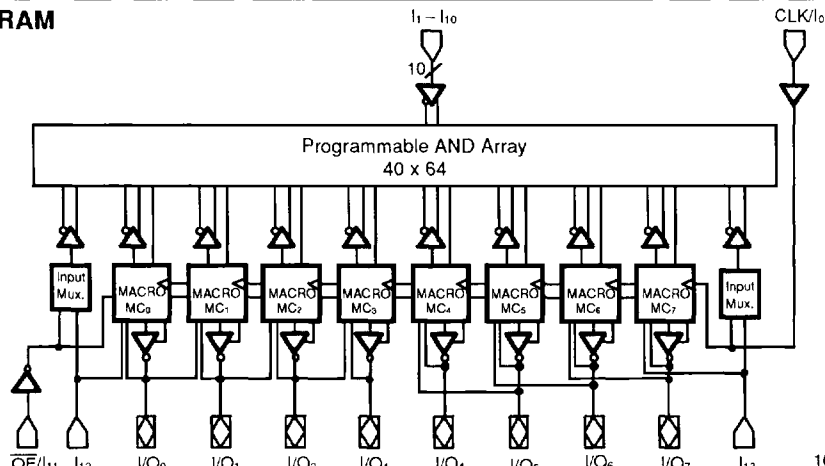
RAM

$I_1 - I_{10}$

CLK/$I_0$

10

Programmable AND Array
40 x 64

Input Mux.

MACRO $MC_0$

MACRO $MC_1$

MACRO $MC_2$

MACRO $MC_3$

MACRO $MC_4$

MACRO $MC_5$

MACRO $MC_6$

MACRO $MC_7$

Input Mux.

$\overline{OE}/I_{11}$ $I_{12}$ $I/O_0$ $I/O_1$ $I/O_2$ $I/O_3$ $I/O_4$ $I/O_5$ $I/O_6$ $I/O_7$ $I_{13}$

1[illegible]